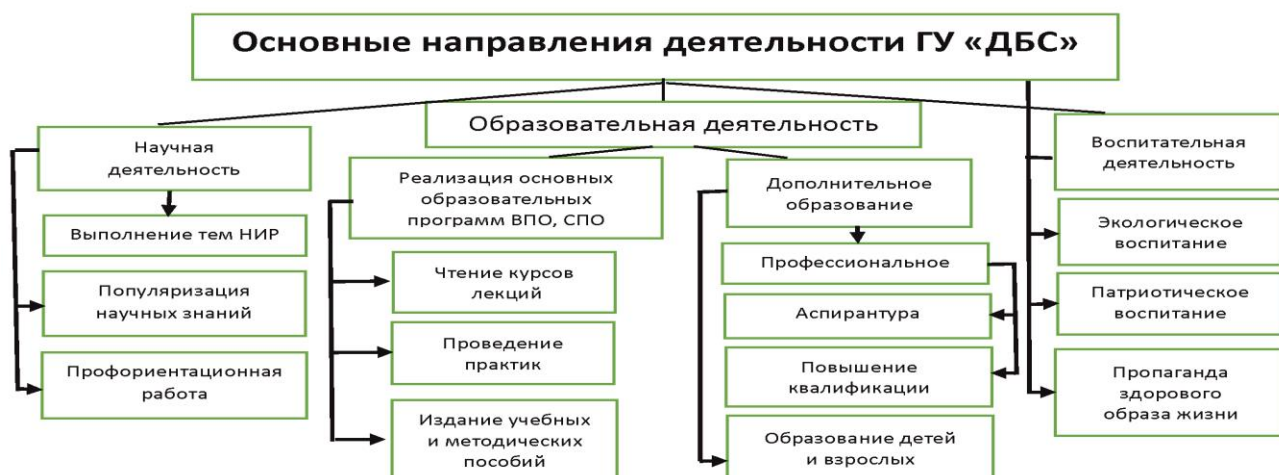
Основные направления деятельности ГУ «ДБС»

Образовательная деятельность

Научная деятельность

Выполнение тем НИР

Популяризация научных знаний

Профориентационная работа

Реализация основных образовательных программ ВПО, СПО

Чтение курсов лекций

Проведение практик

Издание учебных и методических пособий

Дополнительное образование

Профессиональное

Аспирантура

Повышение квалификации

Образование детей и взрослых

Воспитательная деятельность

Экологическое воспитание

Патриотическое воспитание

Пропаганда здорового образа жизни